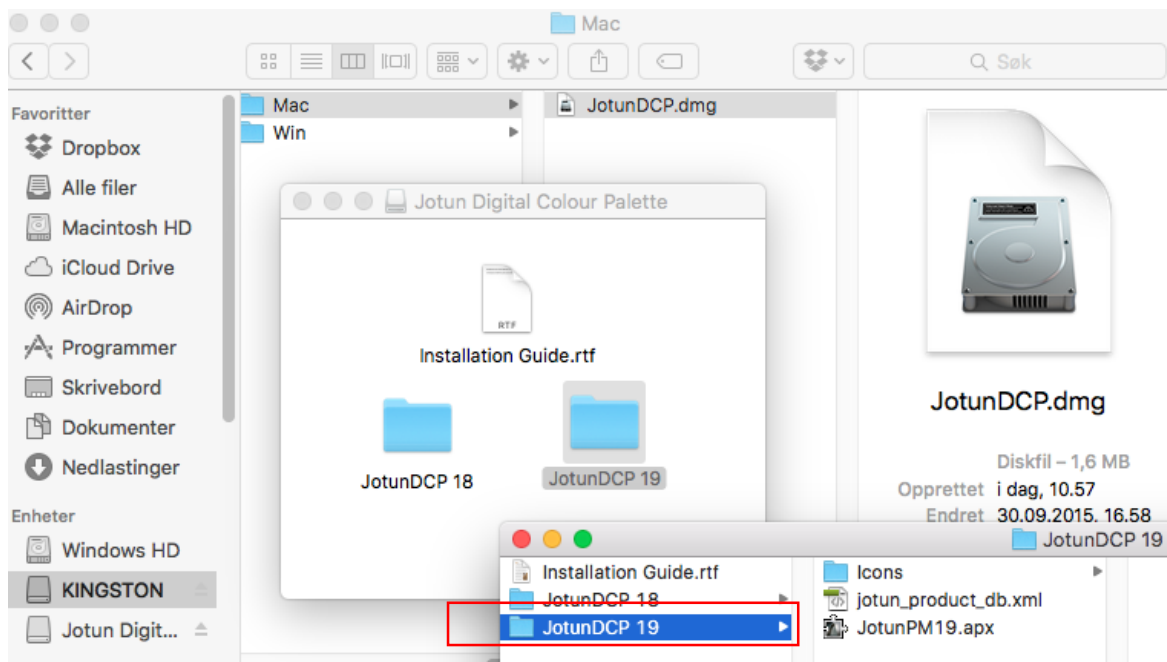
Mac

Søk

Favoritter
Dropbox
Alle filer
Macintosh HD
iCloud Drive
AirDrop
Programmer
Skrivebord
Dokumenter
Nedlastinger
Enheter
Windows HD
KINGSTON
Jotun Digit...

Mac
Win

JotunDCP.dmg

Jotun Digital Colour Palette

RTF
Installation Guide.rtf

JotunDCP 18
JotunDCP 19

JotunDCP.dmg

Diskfil – 1,6 MB
Opprettet i dag, 10.57
Endret 30.09.2015, 16.58

JotunDCP 19

Installation Guide.rtf
JotunDCP 18
JotunDCP 19

Icons
jotun_product_db.xml
JotunPM19.apx